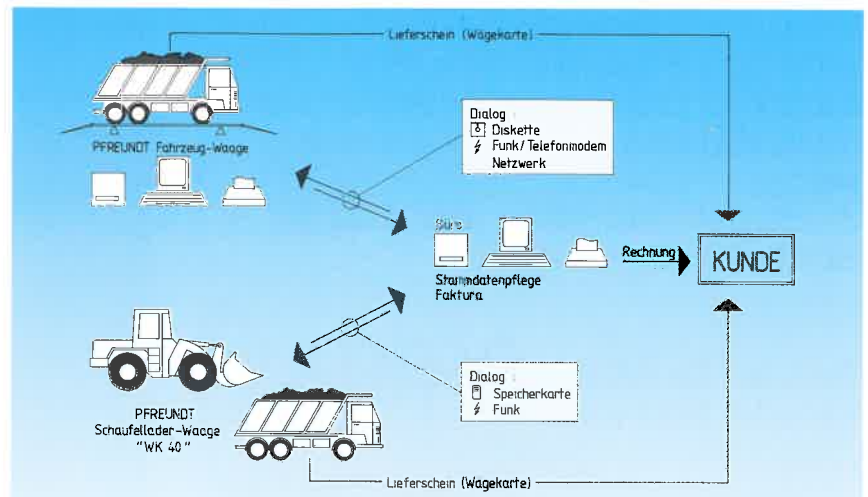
Lieferschein (Wägekarte)

PFREUNDT Fahrzeug-Waage

Dialog
Diskette
Funk/Telefonmodem
Netzwerk

Büro

Stammdatenpflege
Faktura

Rechnung

KUNDE

Dialog
Speicherkarte
Funk

PFREUNDT
Schaufellader-Waage
"WK 40"

Lieferschein (Wägekarte)